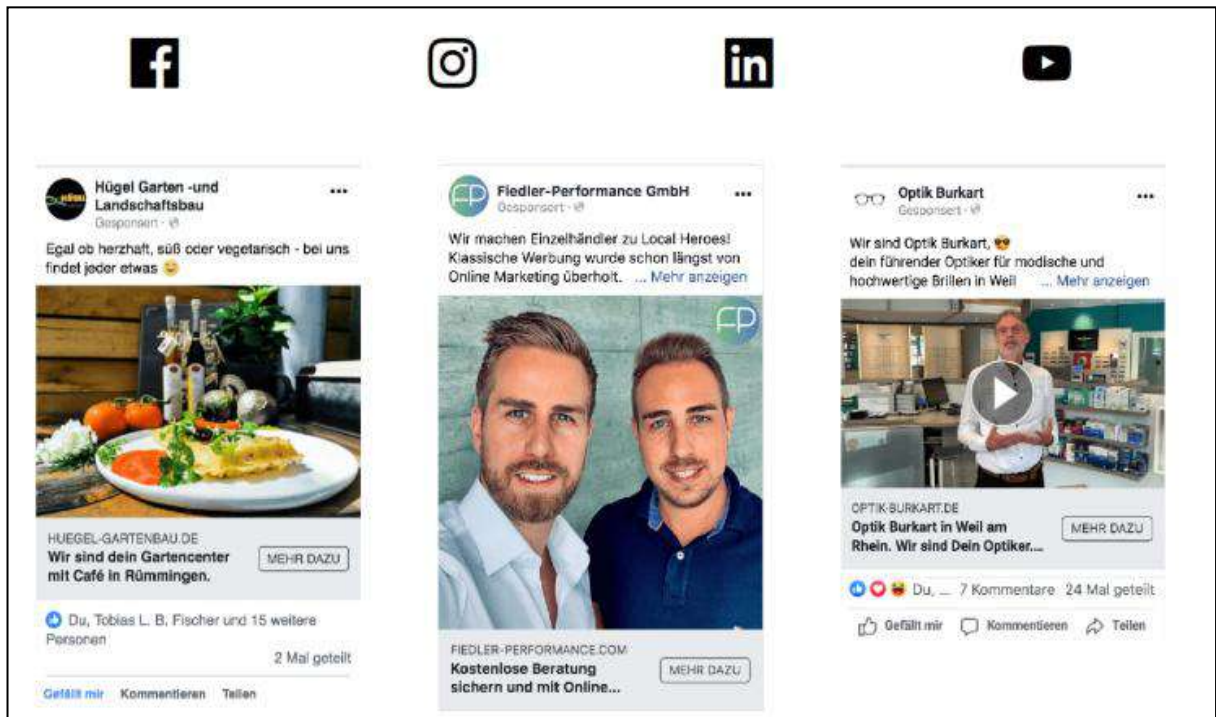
Hügel Garten -und Landschaftsbau
Gesponsert

Egal ob herzhaft, süß oder vegetarisch - bei uns findet jeder etwas 😊

HUEGEL-GARTENBAU.DE
Wir sind dein Gartencenter mit Café in Rümmingen.
MEHR DAZU

Du, Tobias L. B. Fischer und 15 weitere Personen
2 Mal geteilt

Gefällt mir Kommentieren Teilen

Fiedler-Performance GmbH
Gesponsert

Wir machen Einzelhändler zu Local Heroes! Klassische Werbung wurde schon längst von Online Marketing überholt. ... Mehr anzeigen

FP

FIEDLER-PERFORMANCE.COM
Kostenlose Beratung sichern und mit Online...
MEHR DAZU

Optik Burkart
Gesponsert

Wir sind Optik Burkart, 😎
dein führender Optiker für modische und hochwertige Brillen in Weil ... Mehr anzeigen

OPTIK-BURKART.DE
Optik Burkart in Weil am Rhein. Wir sind Dein Optiker...
MEHR DAZU

Du, ... 7 Kommentare 24 Mal geteilt

Gefällt mir Kommentieren Teilen